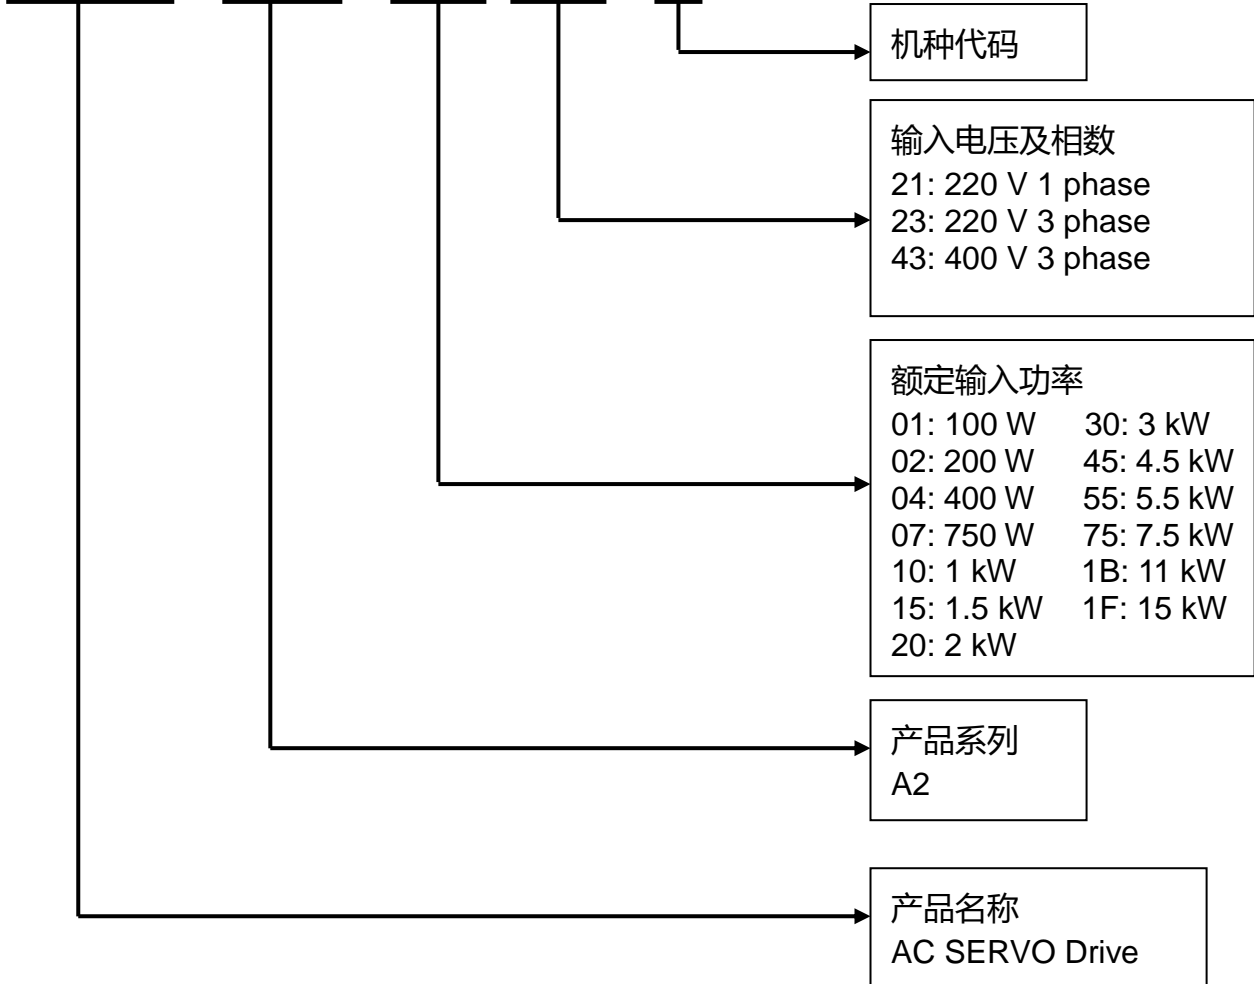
机种代码

输入电压及相数
21: 220 V 1 phase
23: 220 V 3 phase
43: 400 V 3 phase

额定输入功率
01: 100 W
02: 200 W
04: 400 W
07: 750 W
10: 1 kW
15: 1.5 kW
20: 2 kW

30: 3 kW
45: 4.5 kW
55: 5.5 kW
75: 7.5 kW
1B: 11 kW
1F: 15 kW

产品系列
A2

产品名称
AC SERVO Drive